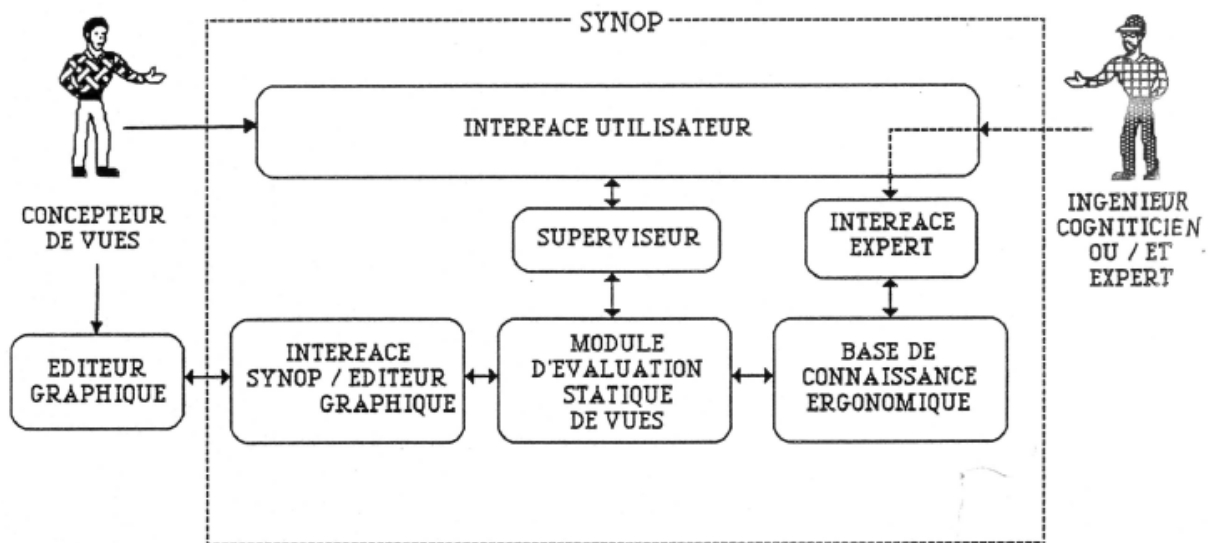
SYNOP

INTERFACE UTILISATEUR

CONCEPTEUR DE VUES

SUPERVISEUR

INTERFACE EXPERT

INGENIEUR COGNITICIEN OU / ET EXPERT

EDITEUR GRAPHIQUE

INTERFACE SYNOP / EDITEUR GRAPHIQUE

MODULE D'EVALUATION STATIQUE DE VUES

BASE DE CONNAISSANCE ERGONOMIQUE